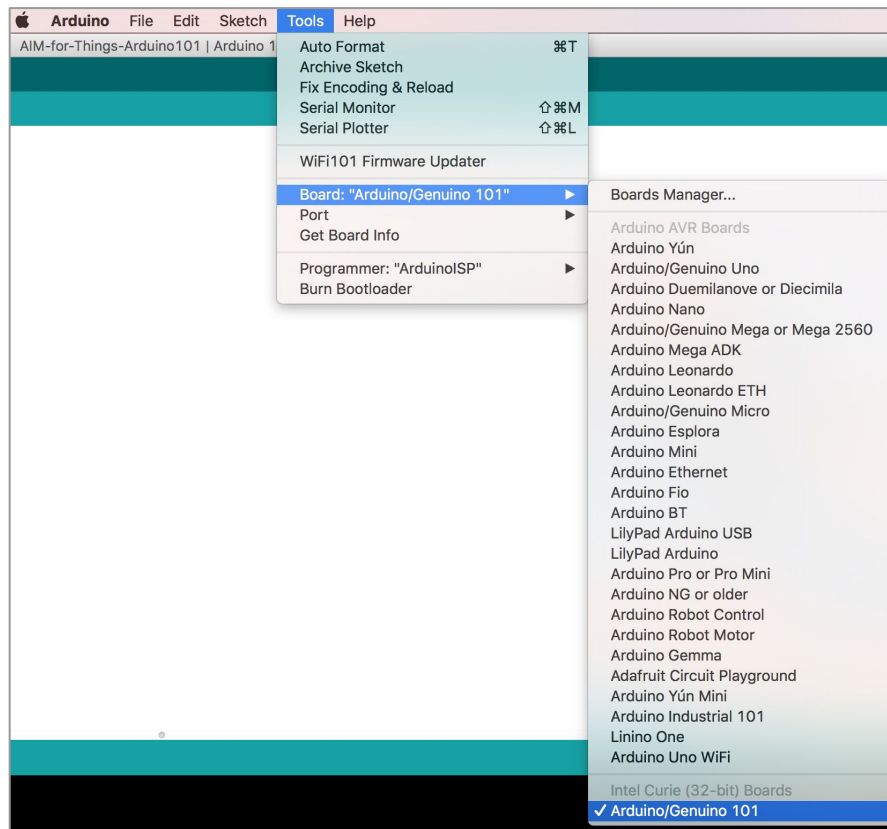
Arduino File Edit Sketch Tools Help

AIM-for-Things-Arduino101 | Arduino 1

Auto Format ⌘T
Archive Sketch
Fix Encoding & Reload
Serial Monitor ⇧⌘M
Serial Plotter ⇧⌘L

WiFi101 Firmware Updater

Board: "Arduino/Genuino 101" ▶
Port ▶
Get Board Info

Programmer: "ArduinoISP" ▶
Burn Bootloader

Boards Manager...

Arduino AVR Boards
Arduino Yún
Arduino/Genuino Uno
Arduino Duemilanove or Diecimila
Arduino Nano
Arduino/Genuino Mega or Mega 2560
Arduino Mega ADK
Arduino Leonardo
Arduino Leonardo ETH
Arduino/Genuino Micro
Arduino Esplora
Arduino Mini
Arduino Ethernet
Arduino Fio
Arduino BT
LilyPad Arduino USB
LilyPad Arduino
Arduino Pro or Pro Mini
Arduino NG or older
Arduino Robot Control
Arduino Robot Motor
Arduino Gemma
Adafruit Circuit Playground
Arduino Yún Mini
Arduino Industrial 101
Linino One
Arduino Uno WiFi

Intel Curie (32-bit) Boards
✓ Arduino/Genuino 101